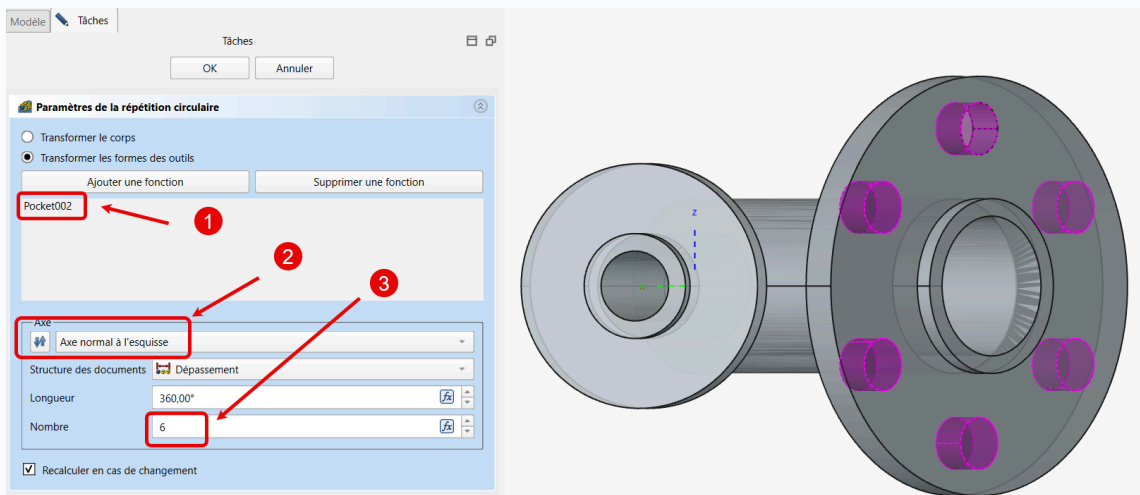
Modèle
Tâches
Tâches
OK
Annuler
Paramètres de la répétition circulaire
Transformer le corps
Transformer les formes des outils
Ajouter une fonction
Supprimer une fonction
Pocket002
1
2
3
Axe
Axe normal à l'esquisse
Structure des documents
Dépassement
Longueur
360,00°
Nombre
6
Recalculer en cas de changement
z